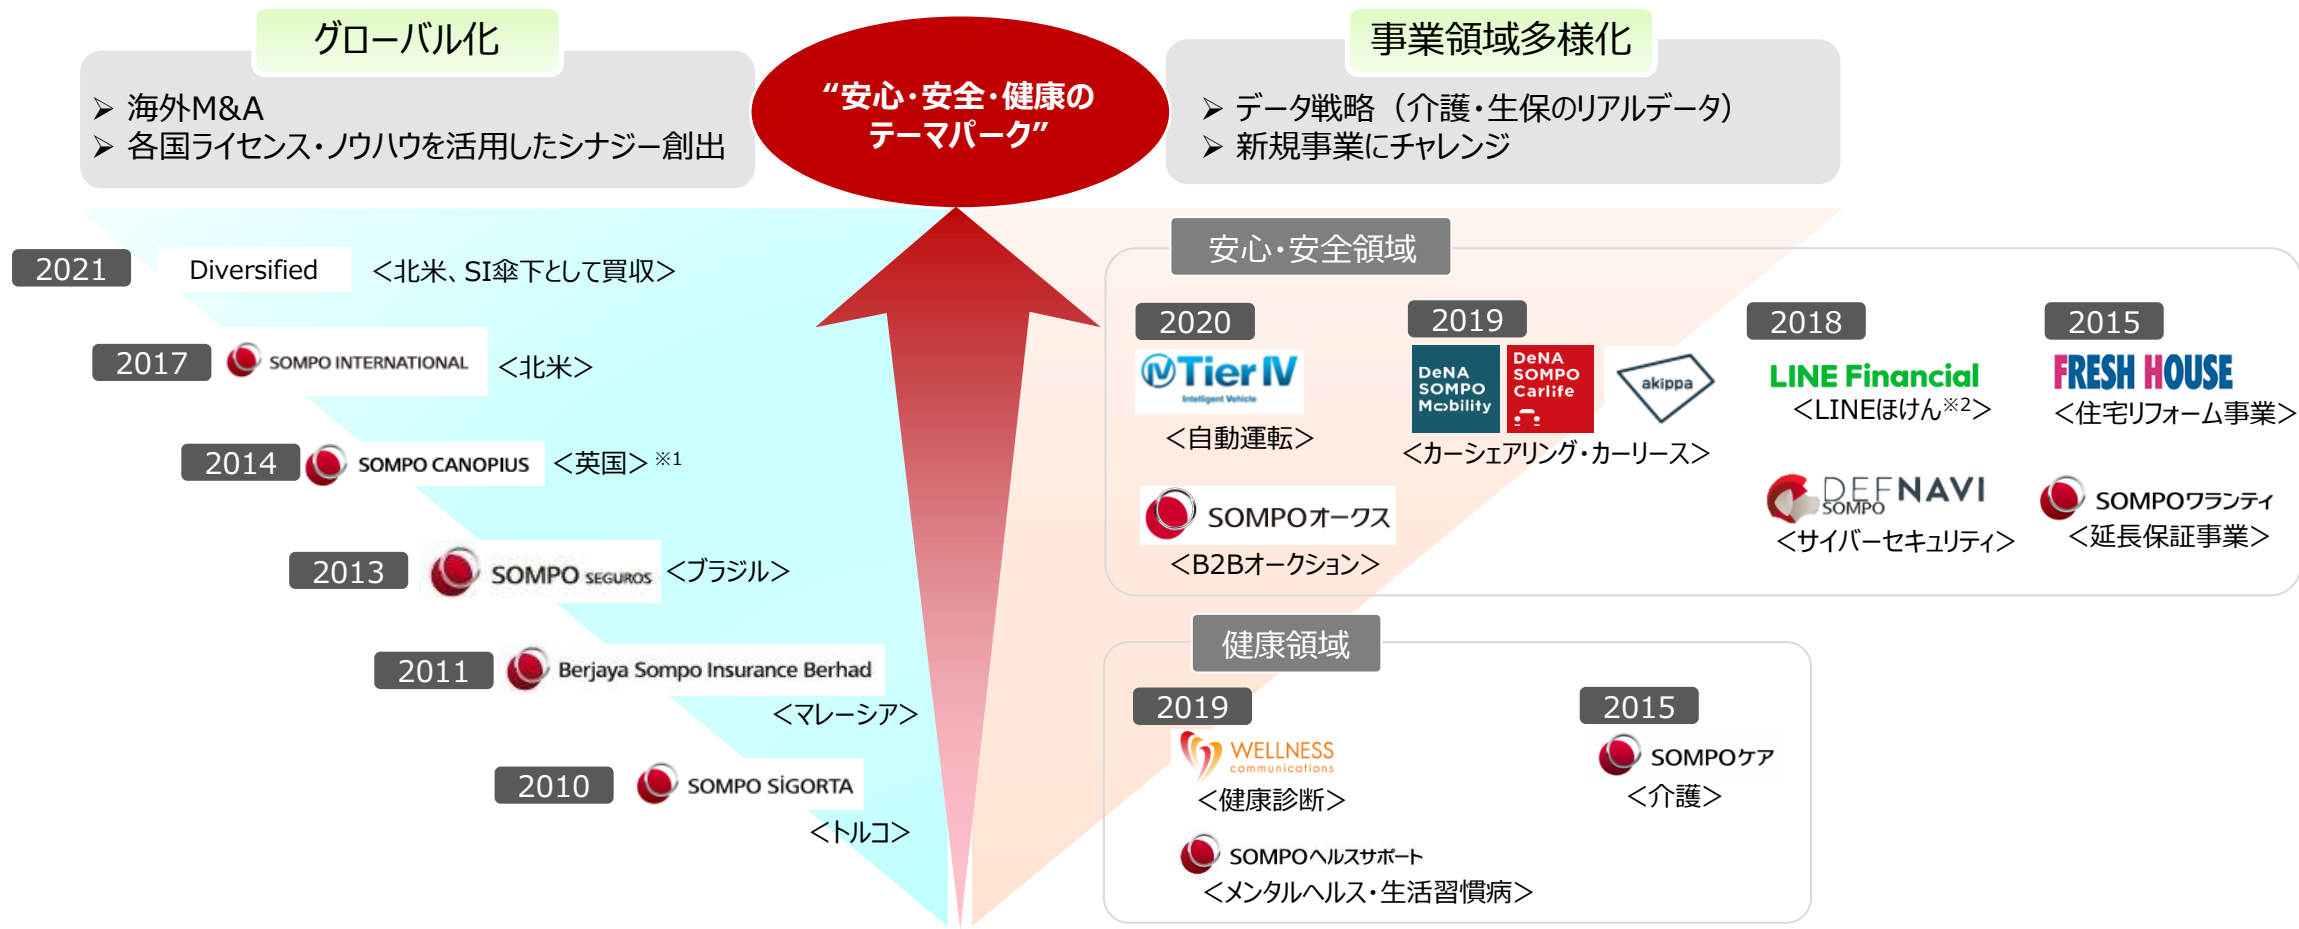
グローバル化

➢ 海外M&A
➢ 各国ライセンス・ノウハウを活用したシナジー創出

"安心・安全・健康のテーマパーク"

事業領域多様化

➢ データ戦略（介護・生保のリアルデータ）
➢ 新規事業にチャレンジ

2021 Diversified <北米、SI傘下として買収>

2017 SOMPO INTERNATIONAL <北米>

2014 SOMPO CANOPIUS <英国> ※1

2013 SOMPO SEGUROS <ブラジル>

2011 Berjaya Sompo Insurance Berhad <マレーシア>

2010 SOMPO SiGORTA <トルコ>

安心・安全領域

2020 Tier IV Intelligent Vehicle <自動運転>

SOMPOオークス <B2Bオークション>

2019 DeNA SOMPO Mobility DeNA SOMPO Carlife akippa <カーシェアリング・カーリース>

2018 LINE Financial <LINEほけん※2>

SOMPO DEFNAVI <サイバーセキュリティ>

2015 FRESH HOUSE <住宅リフォーム事業>

SOMPOワランティ <延長保証事業>

健康領域

2019 WELLNESS communications <健康診断>

SOMPOヘルスサポート <メンタルヘルス・生活習慣病>

2015 SOMPOケア <介護>